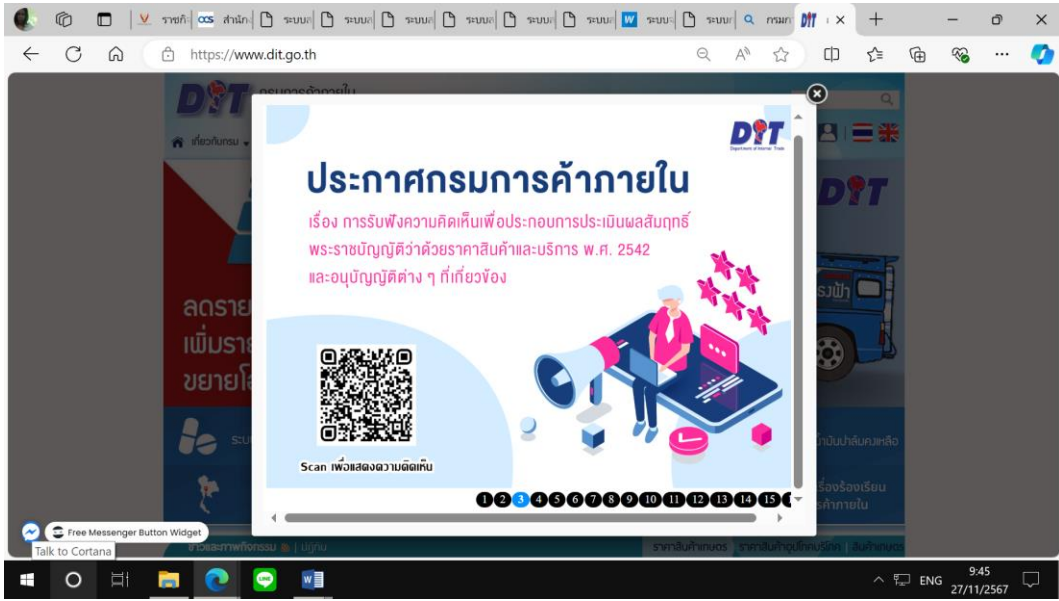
ราชกิ | สำนัก | ระบบ | ระบบ | ระบบ | ระบบ | ระบบ | ระบบ | ระบบ | ระบบ | กรมก | DIT

https://www.dit.go.th

กรมการค้าภายใน

เกี่ยวกับกรม

DIT
Department of Internal Trade

ประกาศกรมการค้าภายใน

เรื่อง การรับฟังความคิดเห็นเพื่อประกอบการประเมินผลสัมฤทธิ์ พระราชบัญญัติว่าด้วยราคาสินค้าและบริการ พ.ศ. 2542 และอนุบัญญัติต่าง ๆ ที่เกี่ยวข้อง

Scan เพื่อแสดงความคิดเห็น

1 2 3 4 5 6 7 8 9 10 11 12 13 14 15

ลดราย
เพิ่มราย
ขยายโ

DIT

รงฟ้า

น้ำมันปาล์มคงเหลือ

เรื่องร้องเรียน
ค้าภายใน

Free Messenger Button Widget

Talk to Cortana

ข่าวและภาพกิจกรรม | ปฏิทิน

ราคาสินค้าเกษตร | ราคาสินค้าอุปโภคบริโภค | สินค้าเกษตร

ENG
9:45
27/11/2567